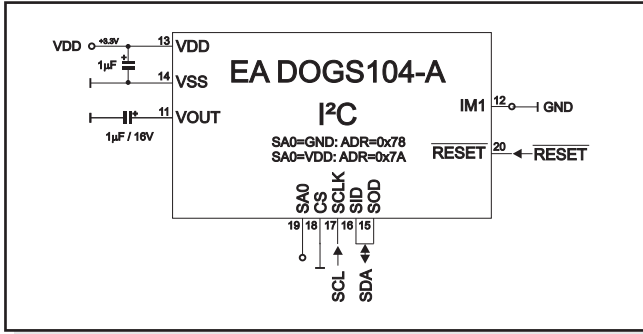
VDD +3.3V 13 VDD

1µF 14 VSS

11 VOUT

1µF / 16V

EA DOGS104-A

I²C

SA0=GND: ADR=0x78
SA0=VDD: ADR=0x7A

IM1 12 GND

$\overline{\text{RESET}}$ 20 $\overline{\text{RESET}}$

SA0 CS SCLK SID SOD

19 18 17 16 15

SCL SDA